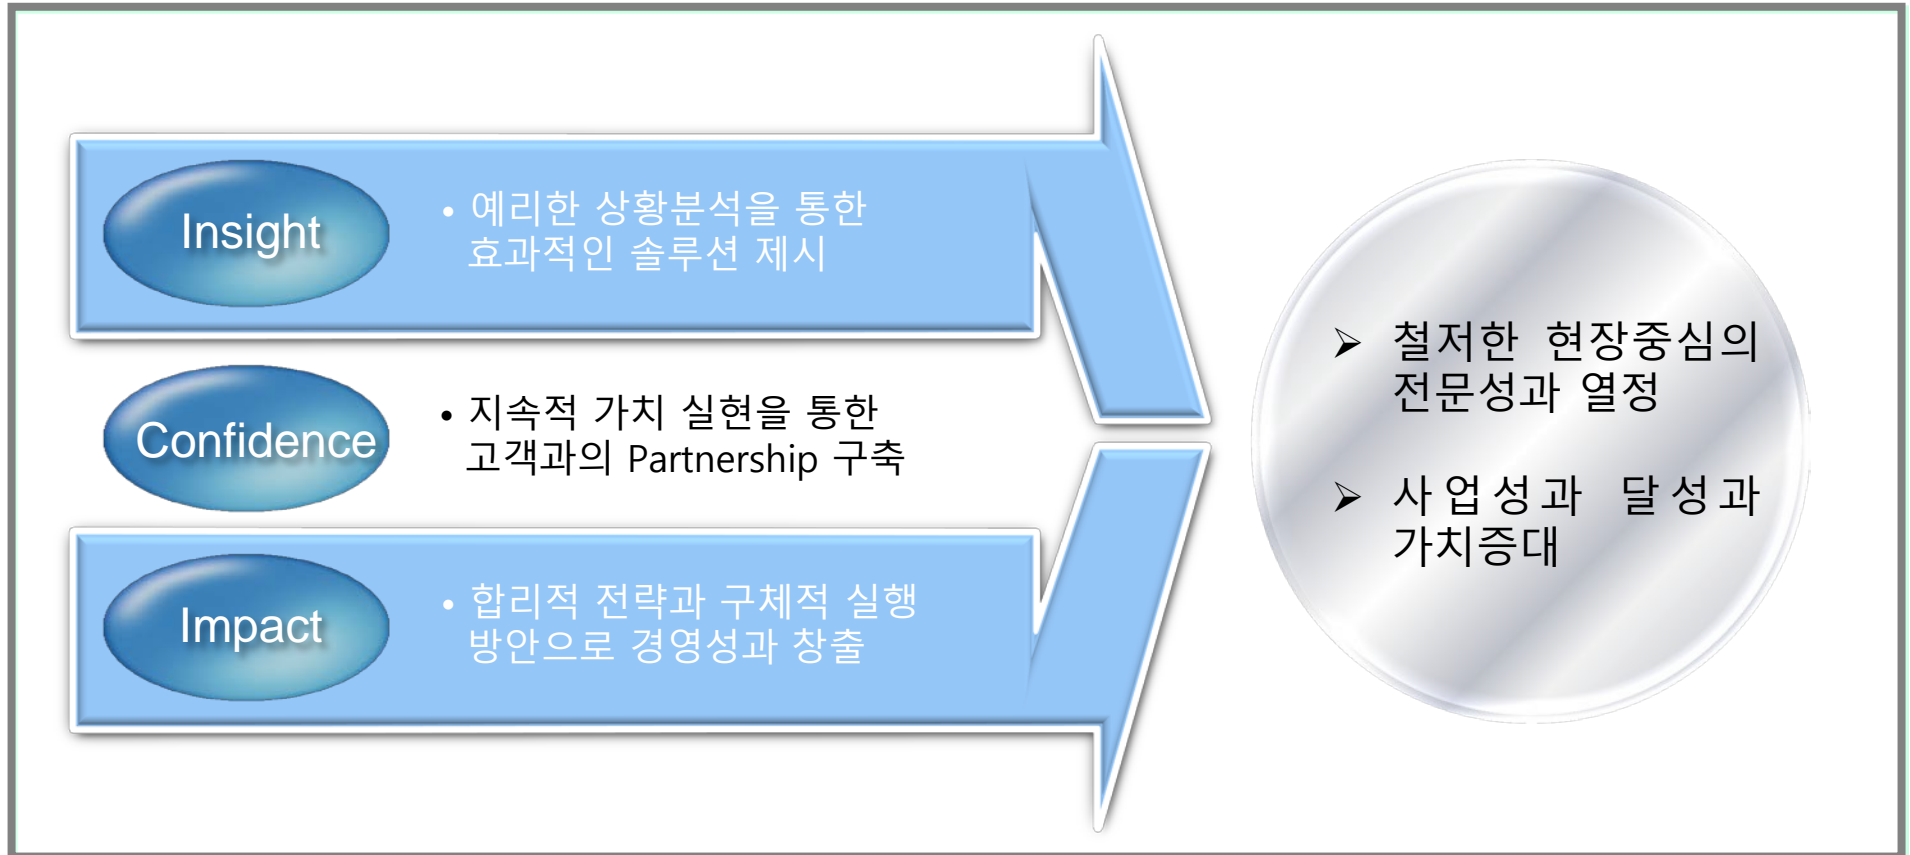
Insight

• 예리한 상황분석을 통한 효과적인 솔루션 제시

Confidence

• 지속적 가치 실현을 통한 고객과의 Partnership 구축

Impact

• 합리적 전략과 구체적 실행 방안으로 경영성과 창출

➢ 철저한 현장중심의 전문성과 열정

➢ 사업성과 달성과 가치증대